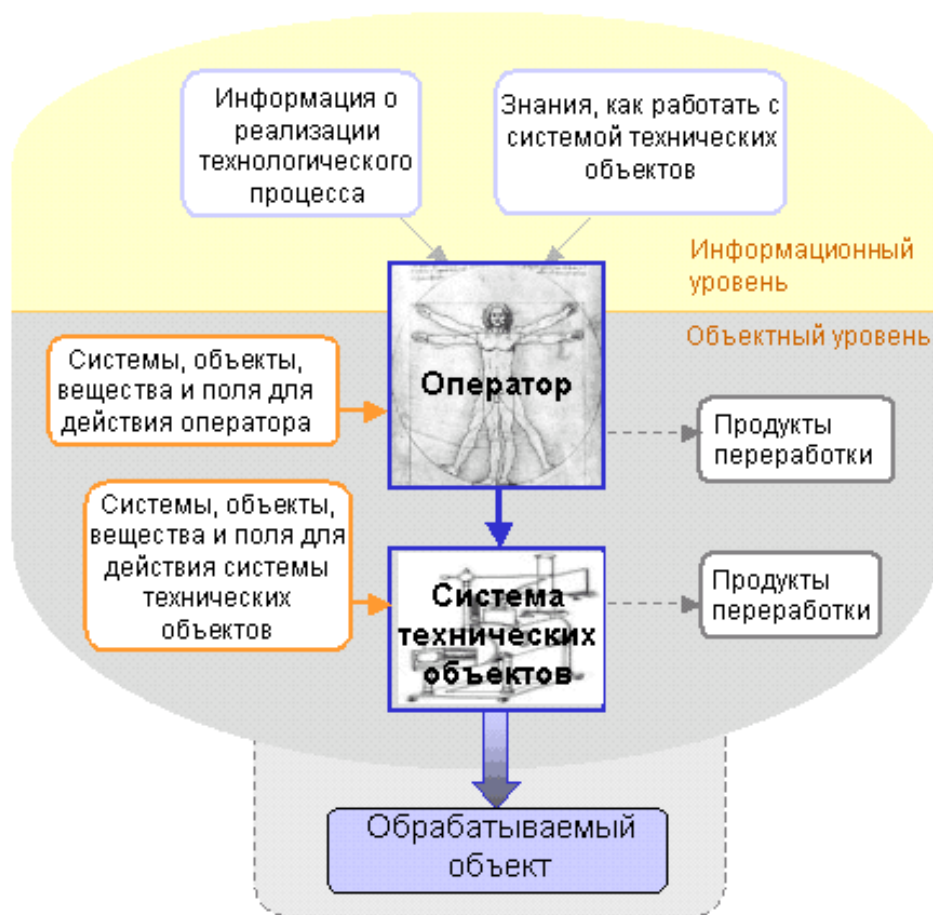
Информация о реализации технологического процесса

Знания, как работать с системой технических объектов

Информационный уровень

Объектный уровень

Системы, объекты, вещества и поля для действия оператора

Оператор

Продукты переработки

Системы, объекты, вещества и поля для действия системы технических объектов

Система технических объектов

Продукты переработки

Обрабатываемый объект